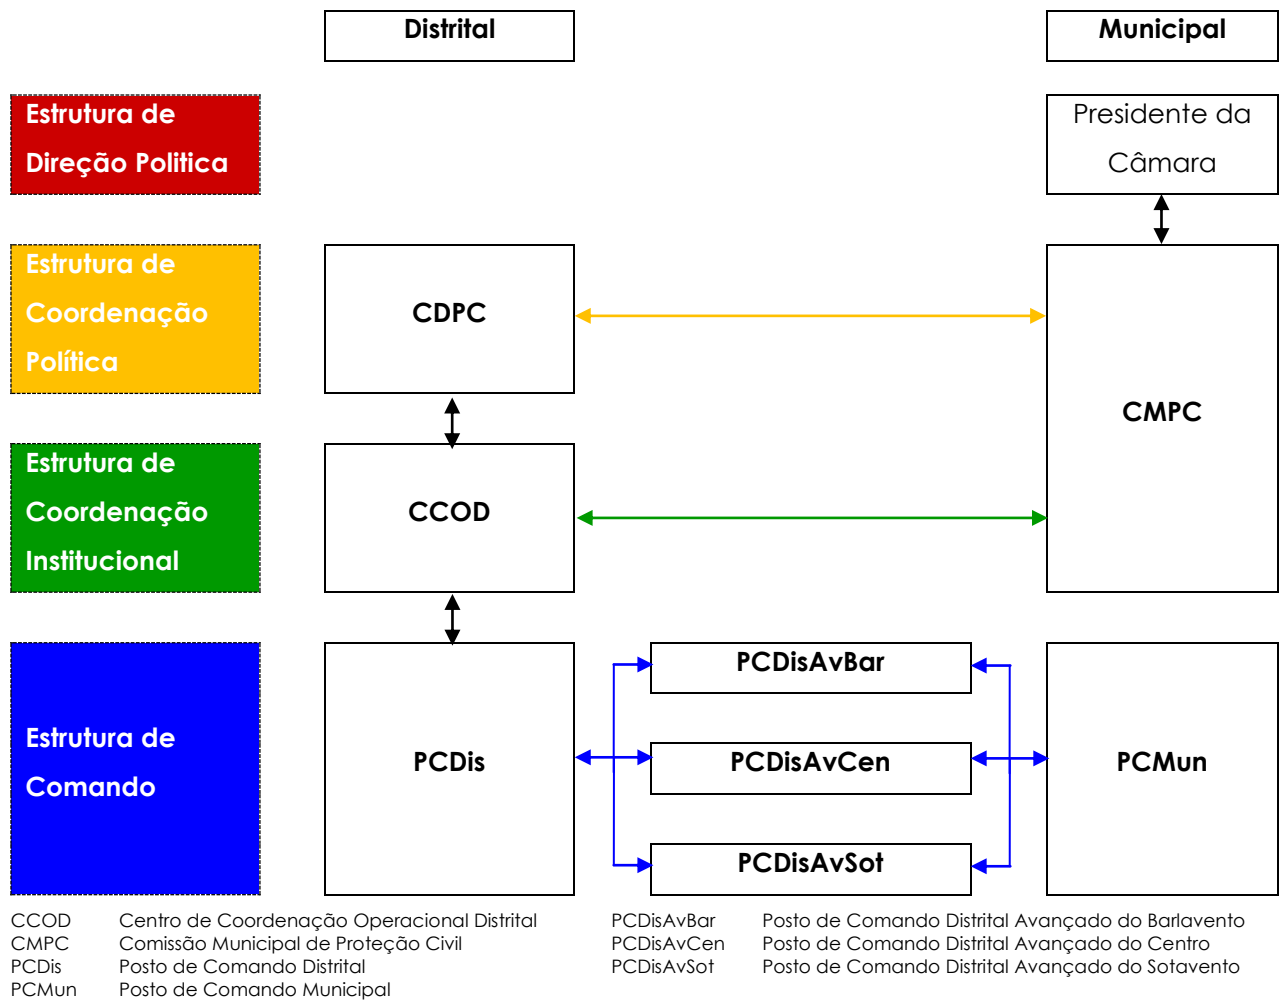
Distrital

Municipal

Estrutura de Direção Politica

Presidente da Câmara

Estrutura de Coordenação Política

CDPC

CMPC

Estrutura de Coordenação Institucional

CCOD

Estrutura de Comando

PCDis

PCDisAvBar

PCDisAvCen

PCDisAvSot

PCMun

| | | | |
|---|---|---|---|
| CCOD | Centro de Coordenação Operacional Distrital | PCDisAvBar | Posto de Comando Distrital Avançado do Barlavento |
| CMPC | Comissão Municipal de Proteção Civil | PCDisAvCen | Posto de Comando Distrital Avançado do Centro |
| PCDis | Posto de Comando Distrital | PCDisAvSot | Posto de Comando Distrital Avançado do Sotavento |
| PCMun | Posto de Comando Municipal | | |